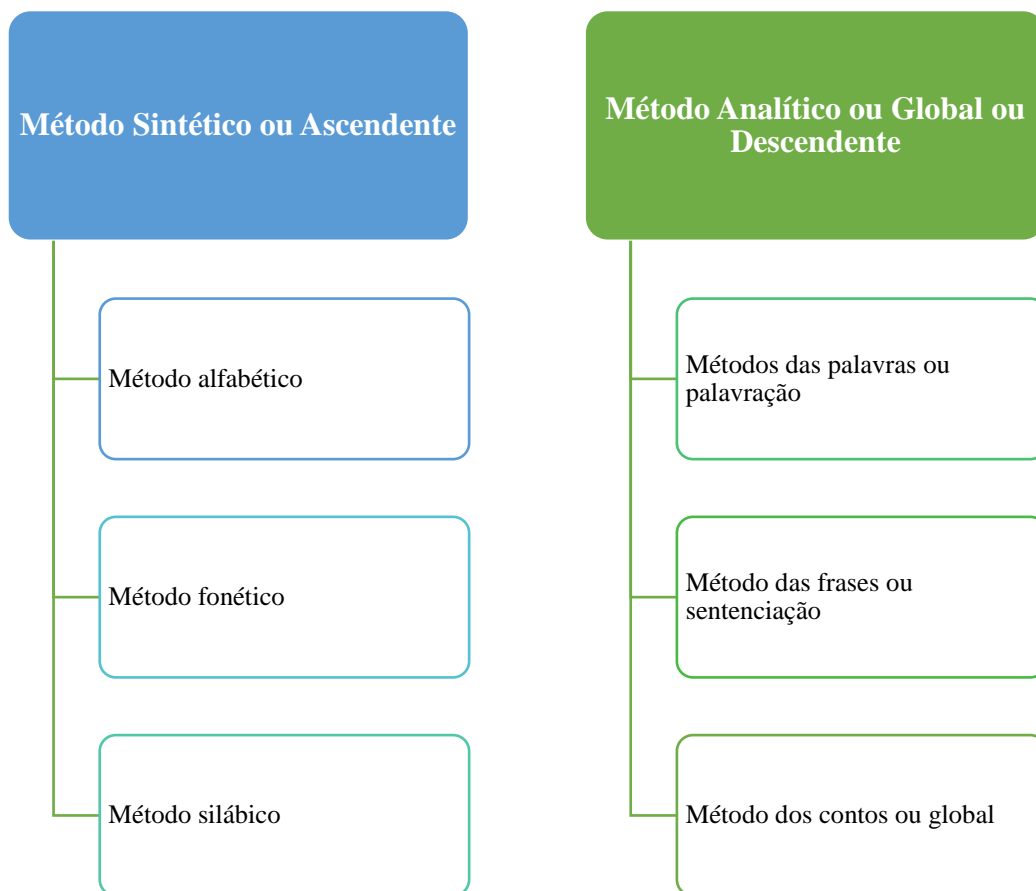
Método Sintético ou Ascendente

Método alfabético

Método fonético

Método silábico

Método Analítico ou Global ou Descendente

Métodos das palavras ou palavração

Método das frases ou sentenciação

Método dos contos ou global